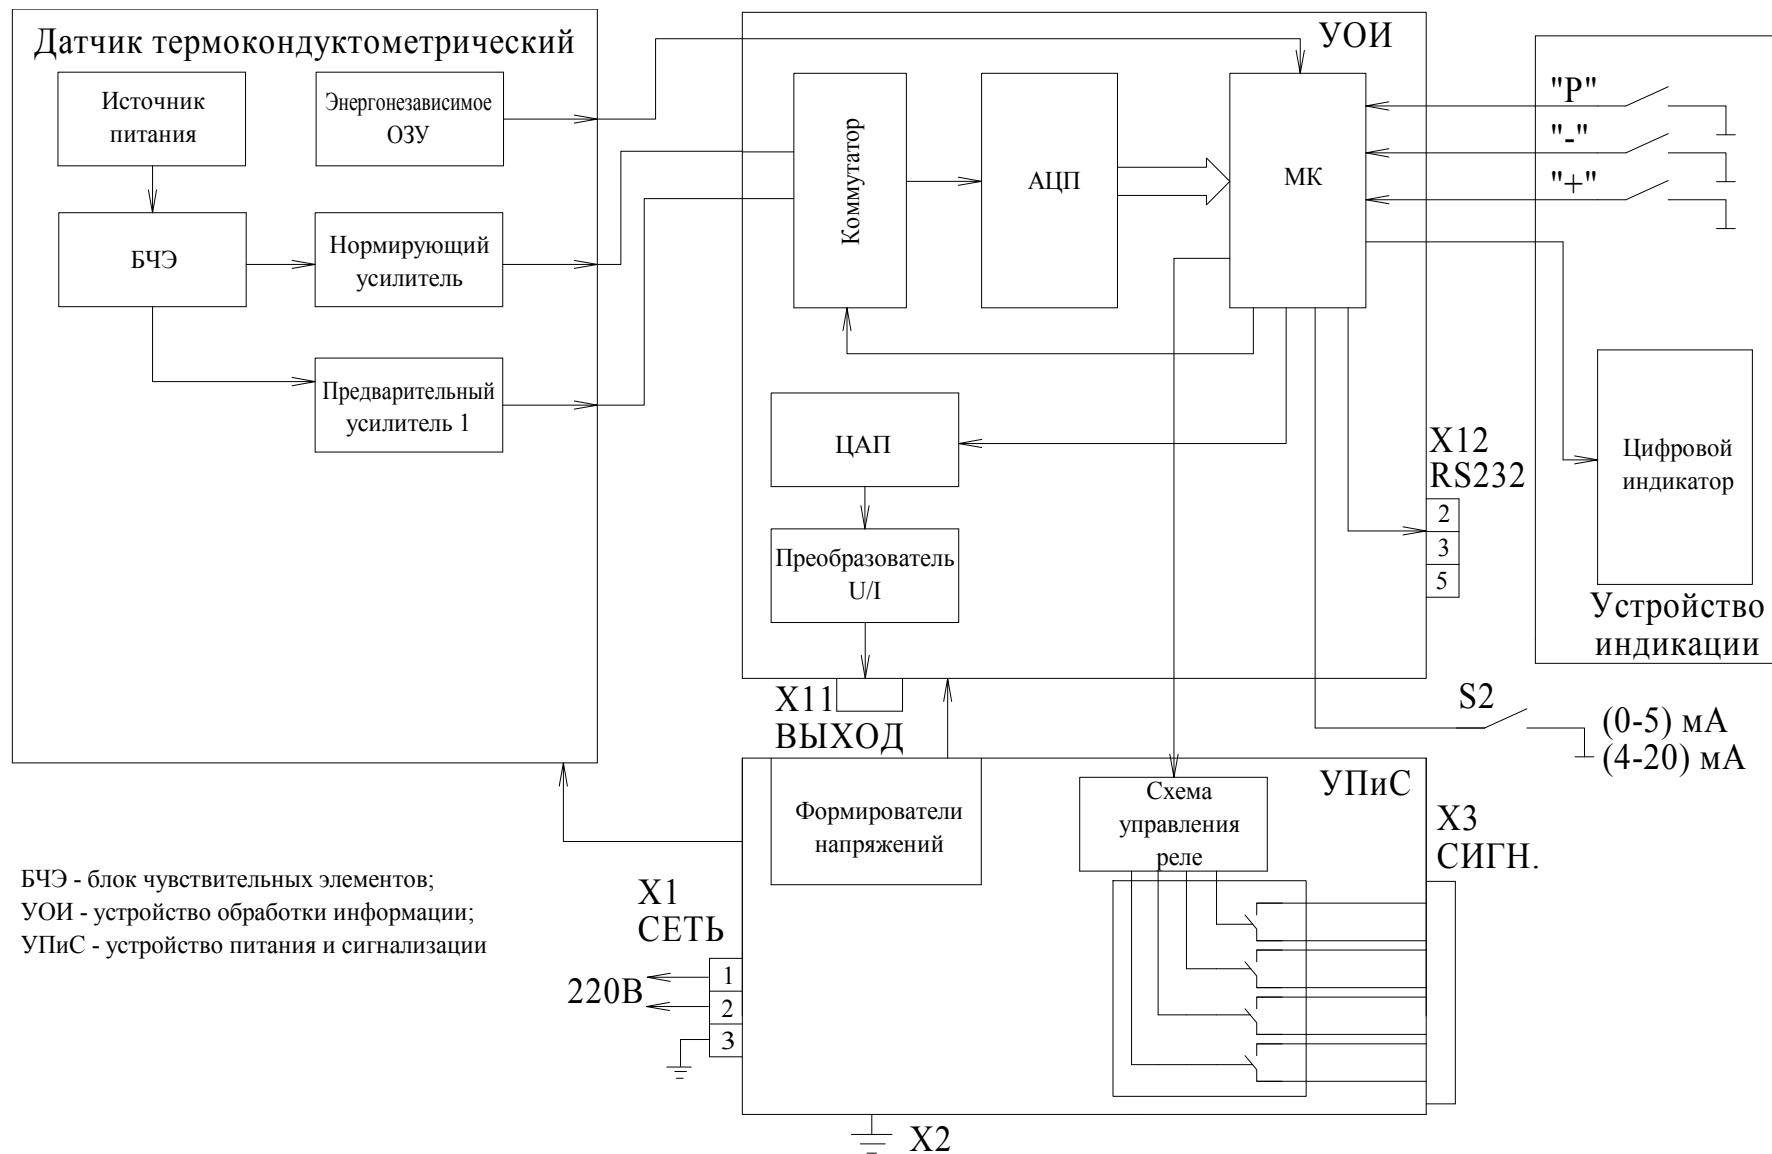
Датчик термокондуктометрический

Источник питания

Энергонезависимое ОЗУ

БЧЭ

Нормирующий усилитель

Предварительный усилитель 1

УОИ

Коммутатор

АЦП

МК

ЦАП

Преобразователь U/I

"Р"

"-"

"+"

Цифровой индикатор

Устройство индикации

X12
RS232

2
3
5

X11
ВЫХОД

S2

(0-5) мА
(4-20) мА

УПиС

Формирователи напряжений

Схема управления реле

X3
СИГН.

X1
СЕТЬ

220В

1
2
3

X2

БЧЭ - блок чувствительных элементов;
УОИ - устройство обработки информации;
УПиС - устройство питания и сигнализации